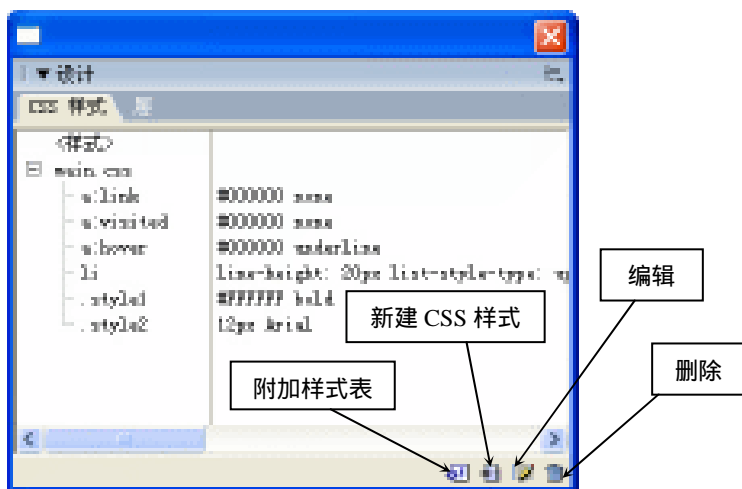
▼设计

CSS 样式

<样式>
main.css
a:link #000000 none
a:visited #000000 none
a:hover #000000 underline
li line-height: 20px list-style-type: n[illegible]
.style1 #FFFFFF bold
.style2 12px Arial

编辑

新建 CSS 样式

删除

附加样式表